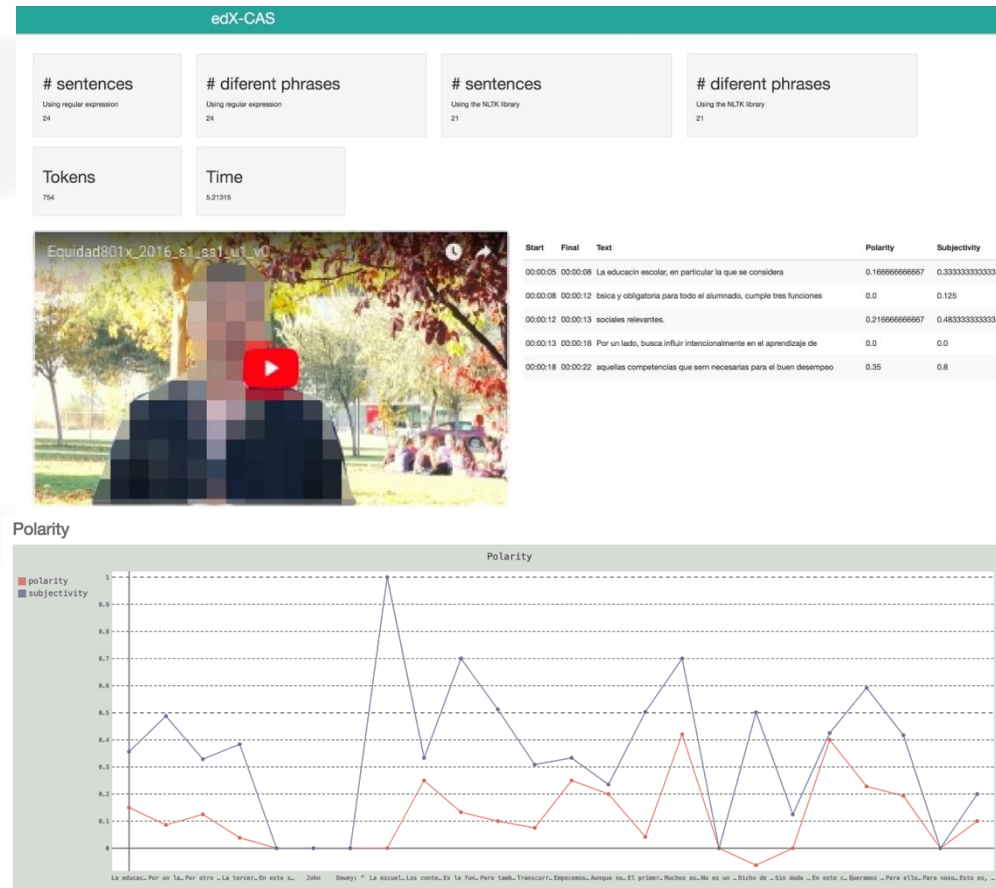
edX-CAS

# sentences
Using regular expression
24

# diferent phrases
Using regular expression
24

# sentences
Using the NLTK library
21

# diferent phrases
Using the NLTK library
21

Tokens
754

Time
5.21315

Equidad801x_2016_s1_ss1_u1_v0

| Start | Final | Text | Polarity | Subjectivity |
|---|---|---|---|---|
| 00:00:05 | 00:00:08 | La educacin escolar, en particular la que se considera | 0.166666666667 | 0.333333333333 |
| 00:00:08 | 00:00:12 | bsica y obligatoria para todo el alumnado, cumple tres funciones | 0.0 | 0.125 |
| 00:00:12 | 00:00:13 | sociales relevantes. | 0.216666666667 | 0.483333333333 |
| 00:00:13 | 00:00:18 | Por un lado, busca influir intencionalmente en el aprendizaje de | 0.0 | 0.0 |
| 00:00:18 | 00:00:22 | aquellas competencias que sern necesarias para el buen desempeo | 0.35 | 0.8 |

Polarity

Polarity

polarity
subjectivity

1
0.9
0.8
0.7
0.6
0.5
0.4
0.3
0.2
0.1
0

La educac… Por un la… Por otro … La tercer… En este s… John Dewey: " La escuel… Los conte… Es la fun… Pero tamb… Transcurr… Empecemos… Aunque no… El primer… Muchos as… No es un … Dicho de … Sin duda … En este c… Queramos … Para ello… Para noso… Esto es, …